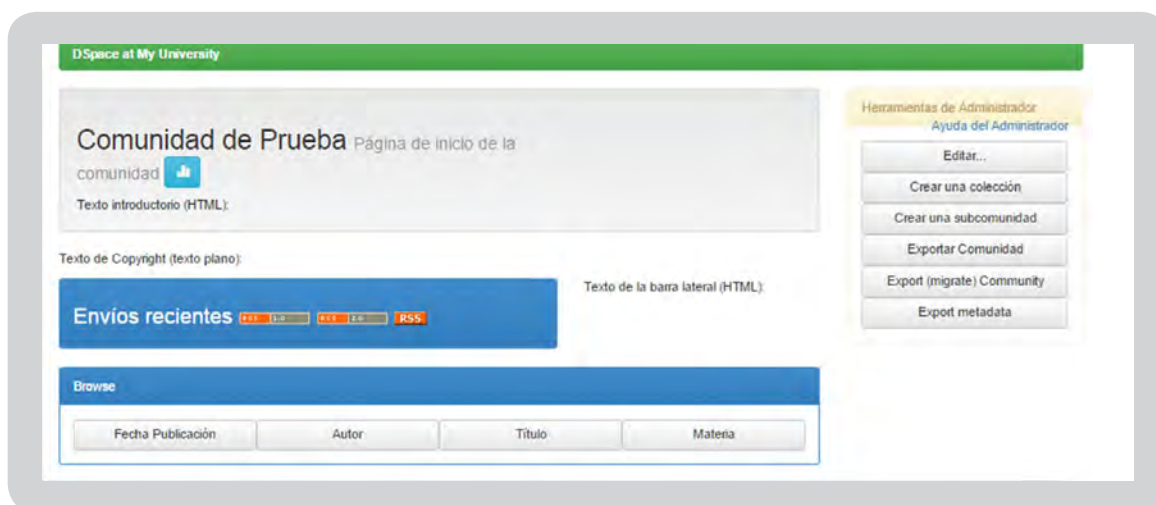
DSpace at My University

Comunidad de Prueba Página de inicio de la comunidad

Texto introductorio (HTML):

Texto de Copyright (texto plano):

Envíos recientes RSS 1.0 RSS 2.0 RSS

Texto de la barra lateral (HTML):

Browse

Fecha Publicación | Autor | Título | Materia

Herramientas de Administrador
Ayuda del Administrador

Editar...
Crear una colección
Crear una subcomunidad
Exportar Comunidad
Export (migrate) Community
Export metadata